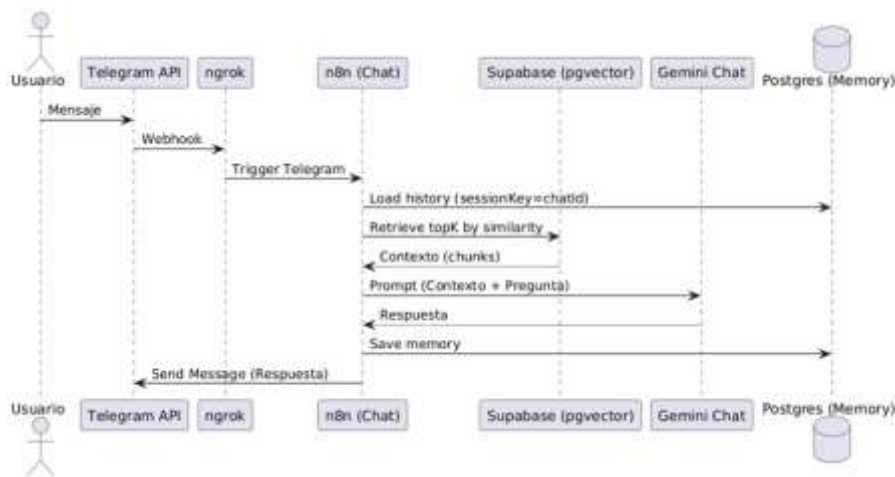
Usuario
Telegram API
ngrok
n8n (Chat)
Supabase (pgvector)
Gemini Chat
Postgres (Memory)

Mensaje
Webhook
Trigger Telegram
Load history (sessionKey=chatId)
Retrieve topK by similarity
Contexto (chunks)
Prompt (Contexto + Pregunta)
Respuesta
Save memory
Send Message (Respuesta)

Usuario
Telegram API
ngrok
n8n (Chat)
Supabase (pgvector)
Gemini Chat
Postgres (Memory)